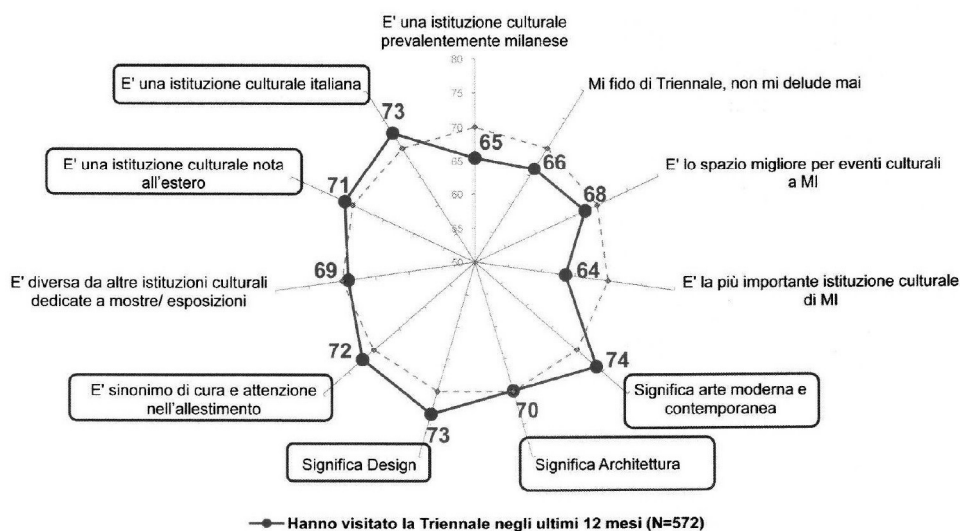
E' una istituzione culturale prevalentemente milanese

80
75
70
65
60
55
50

Mi fido di Triennale, non mi delude mai

E' una istituzione culturale italiana

73

65

66

E' lo spazio migliore per eventi culturali a MI

E' una istituzione culturale nota all'estero

71

68

64

E' la più importante istituzione culturale di MI

69

E' diversa da altre istituzioni culturali dedicate a mostre/ esposizioni

72

74

E' sinonimo di cura e attenzione nell'allestimento

Significa arte moderna e contemporanea

70

73

Significa Design

Significa Architettura

Hanno visitato la Triennale negli ultimi 12 mesi (N=572)